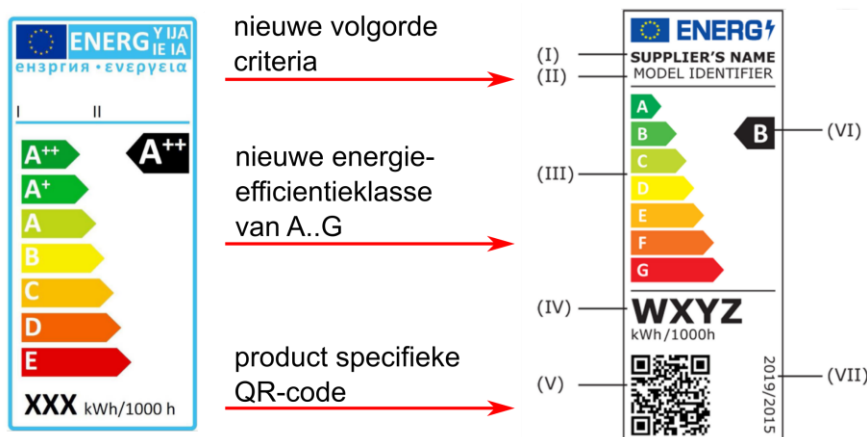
ENERG Y IJA IE IA
енергия • ενεργεια
I II
A$^{++}$
A$^{+}$
A
B
C
D
E
A$^{++}$
XXX kWh/1000 h

nieuwe volgorde criteria

nieuwe energieefficientieklasse van A..G

product specifieke QR-code

ENERG
(I) SUPPLIER'S NAME
(II) MODEL IDENTIFIER
(III)
A
B
C
D
E
F
G
B (VI)
(IV) WXYZ
kWh/1000h
(V)
2019/2015 (VII)